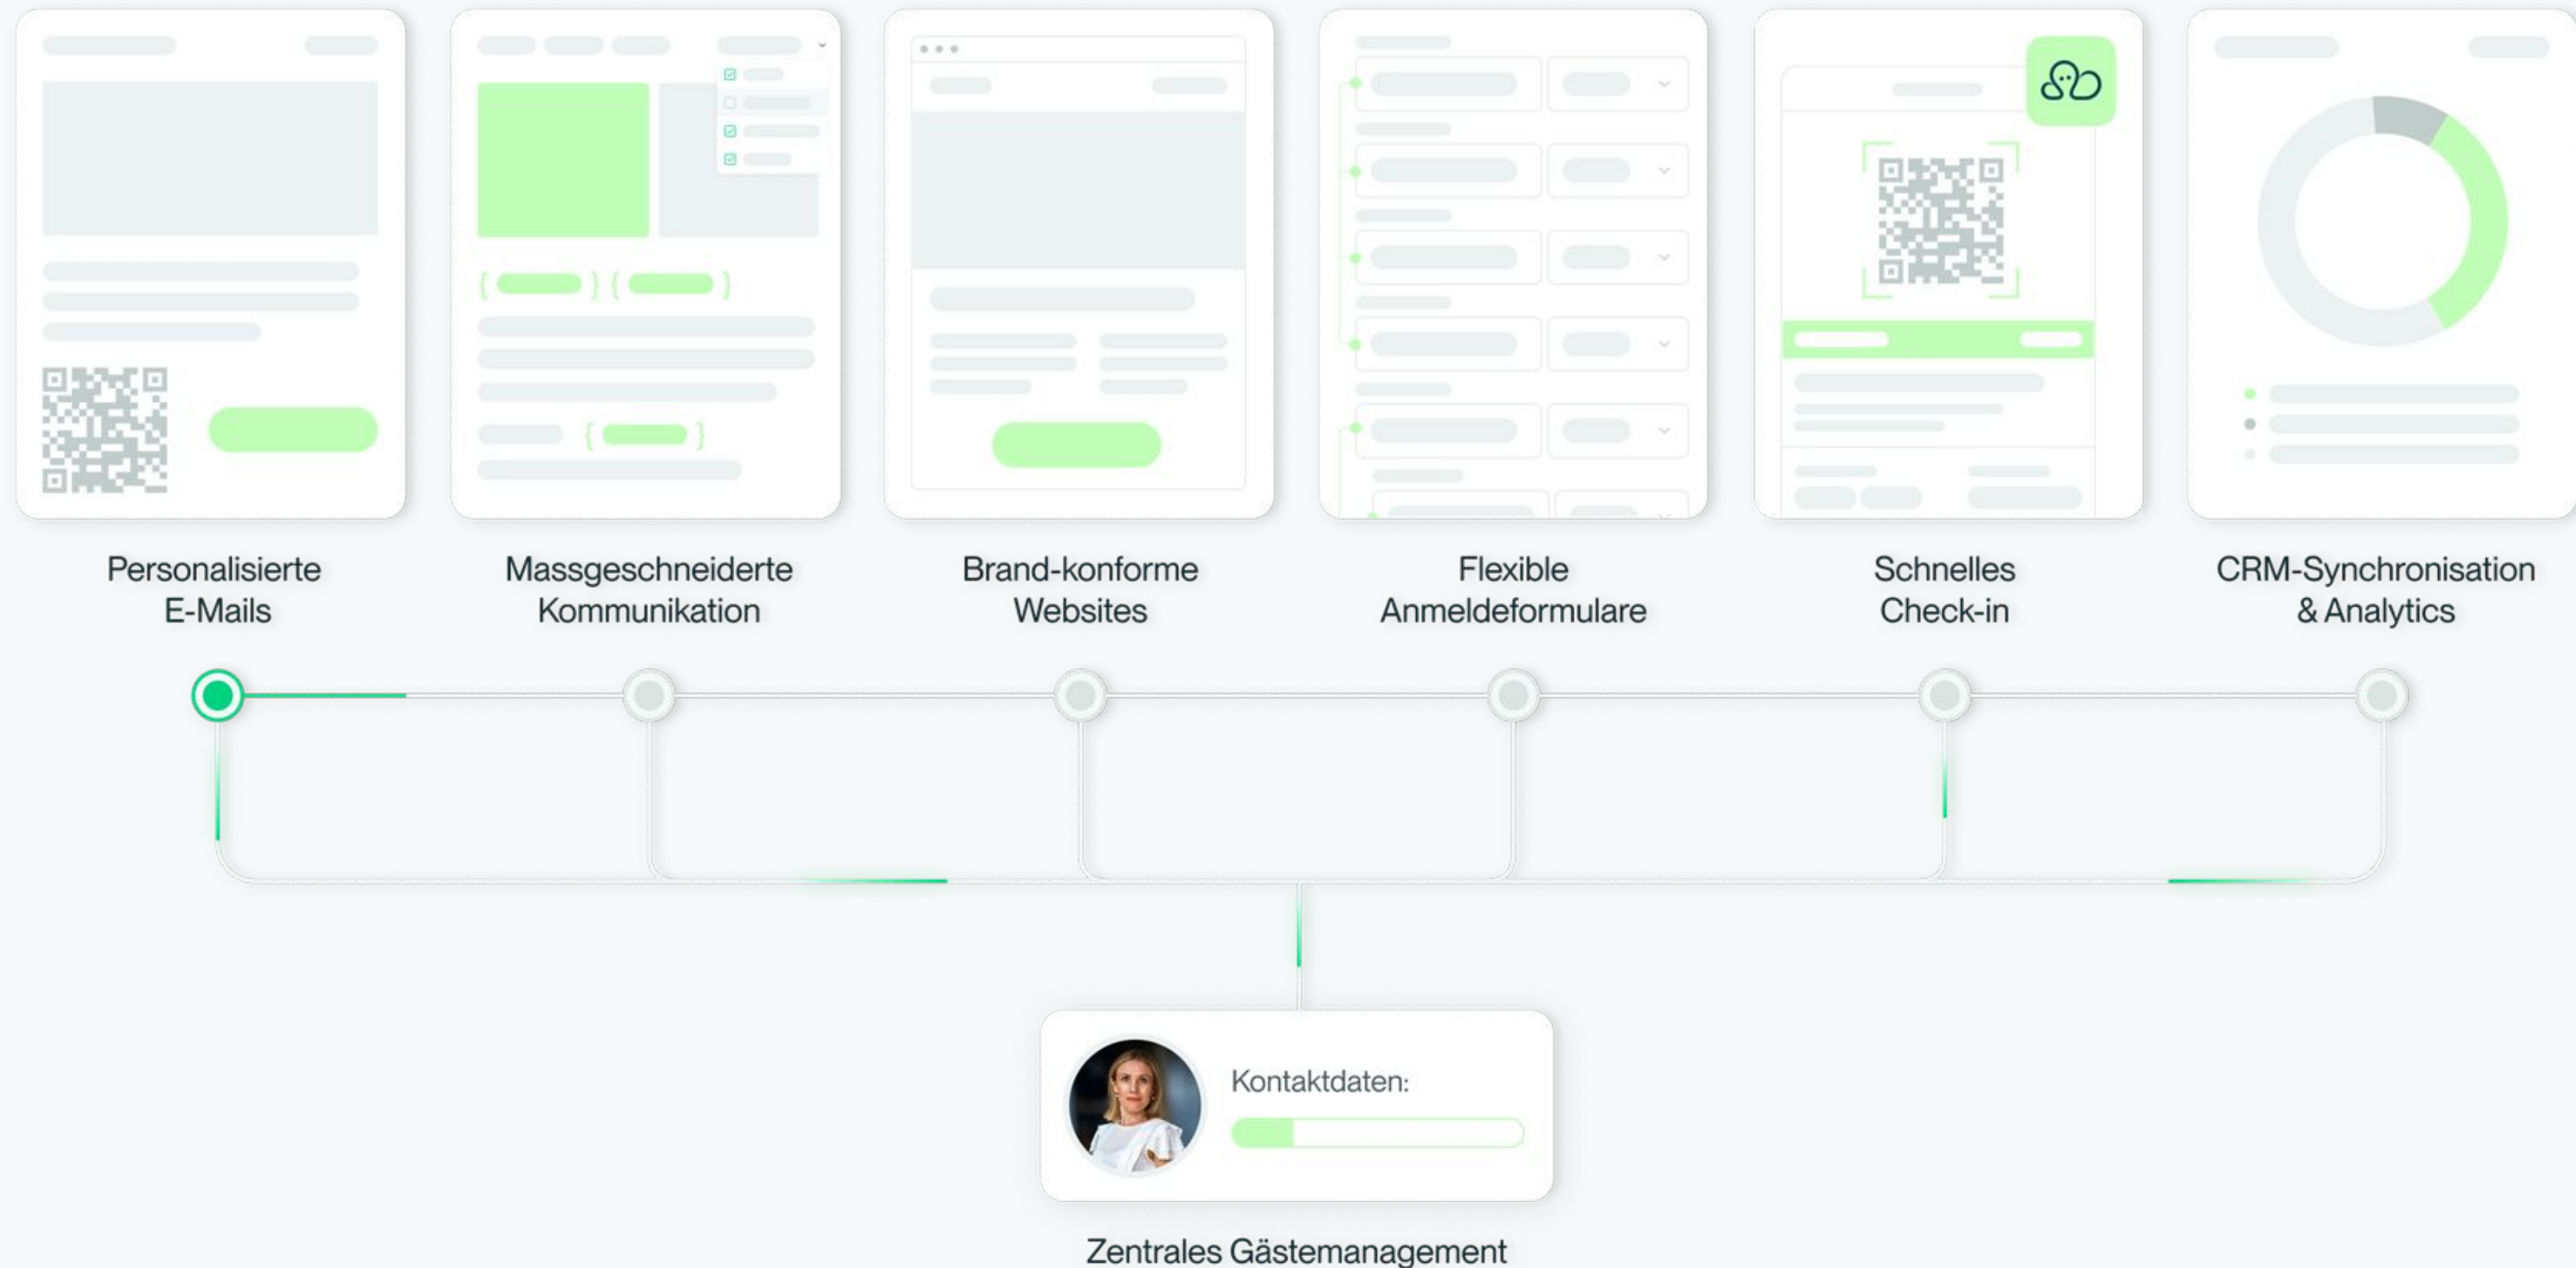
Personalisierte E-Mails

Massgeschneiderte Kommunikation

Brand-konforme Websites

Flexible Anmeldeformulare

Schnelles Check-in

CRM-Synchronisation & Analytics

Kontaktdaten:

Zentrales Gästemanagement